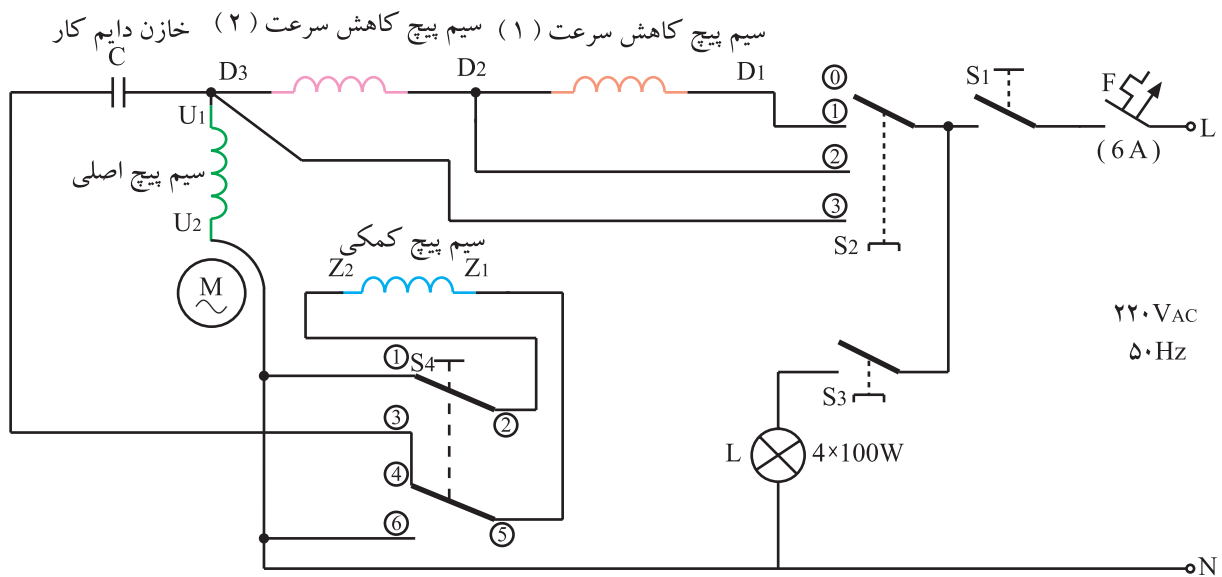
سیم پیچ کاهش سرعت (۱)   سیم پیچ کاهش سرعت (۲)   خازن دایم کار

C

D3

D2

D1

0

1

2

3

S1

F

L

(6 A)

U1

سیم پیچ اصلی

U2

S2

M

سیم پیچ کمکی

Z2

Z1

۲۲۰VAC

۵۰Hz

1

S4

2

3

4

5

6

S3

L

4×100W

N